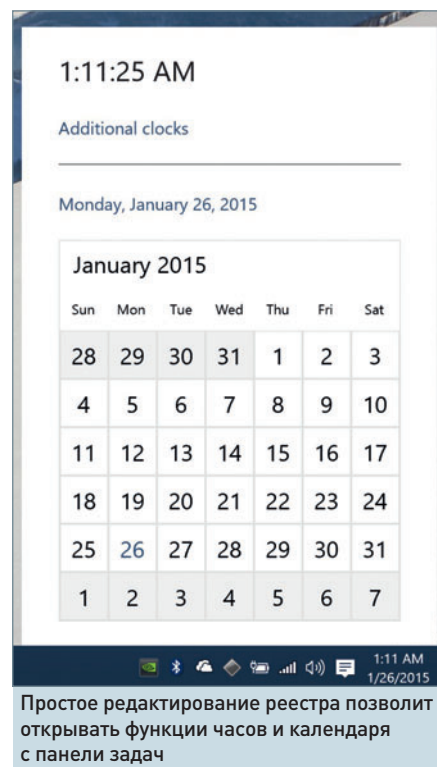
1:11:25 AM

Additional clocks

Monday, January 26, 2015

January 2015

| Sun | Mon | Tue | Wed | Thu | Fri | Sat |
|---|---|---|---|---|---|---|
| 28 | 29 | 30 | 31 | 1 | 2 | 3 |
| 4 | 5 | 6 | 7 | 8 | 9 | 10 |
| 11 | 12 | 13 | 14 | 15 | 16 | 17 |
| 18 | 19 | 20 | 21 | 22 | 23 | 24 |
| 25 | 26 | 27 | 28 | 29 | 30 | 31 |
| 1 | 2 | 3 | 4 | 5 | 6 | 7 |

1:11 AM
1/26/2015

Простое редактирование реестра позволит открывать функции часов и календаря с панели задач